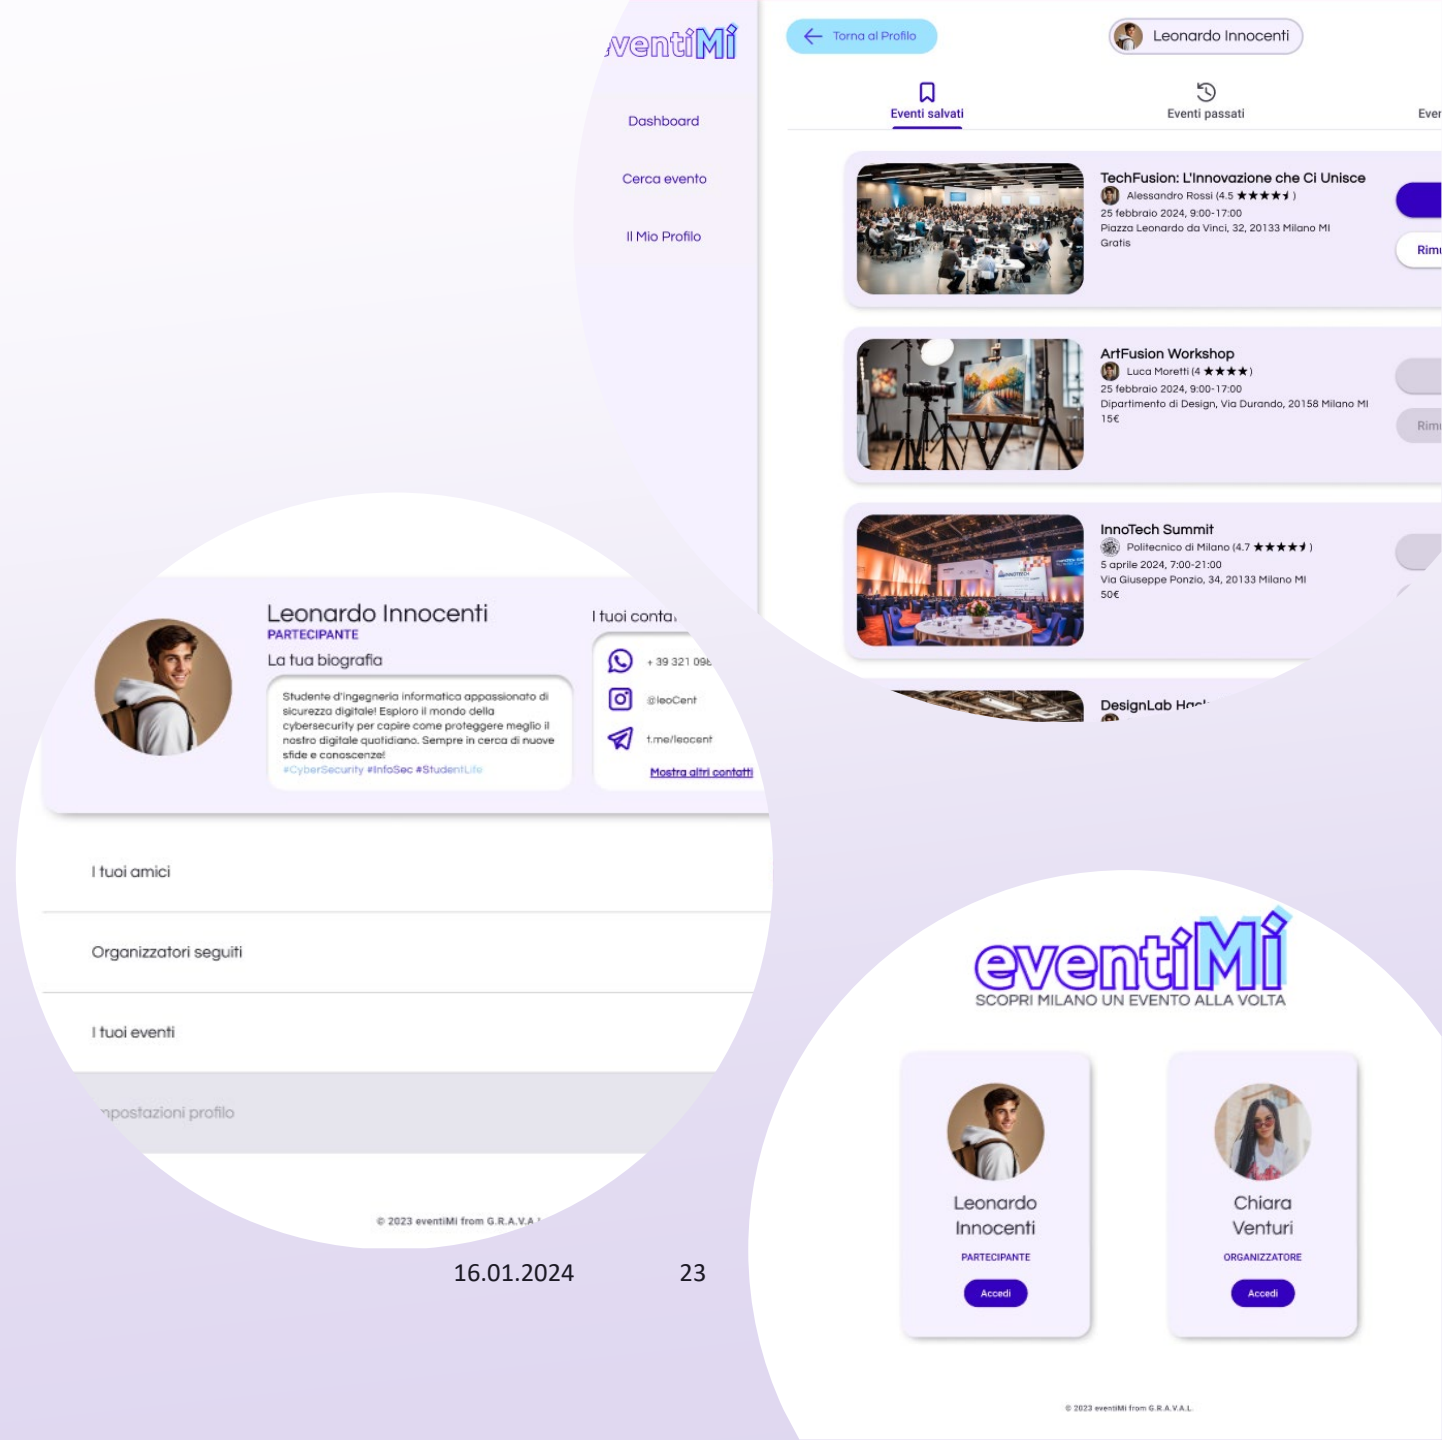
ventiMi

Dashboard

Cerca evento

Il Mio Profilo

Torna al Profilo

Leonardo Innocenti

Eventi salvati

Eventi passati

Ever

TechFusion: L'Innovazione che Ci Unisce
Alessandro Rossi (4.5 ★★★★★)
25 febbraio 2024, 9:00-17:00
Piazza Leonardo da Vinci, 32, 20133 Milano MI
Gratis

Rim

ArtFusion Workshop
Luca Moretti (4 ★★★★)
25 febbraio 2024, 9:00-17:00
Dipartimento di Design, Via Durando, 20158 Milano MI
15€

Rim

InnoTech Summit
Politecnico di Milano (4.7 ★★★★★)
5 aprile 2024, 7:00-21:00
Via Giuseppe Ponzio, 34, 20133 Milano MI
50€

DesignLab Hac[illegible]

Leonardo Innocenti
PARTECIPANTE
La tua biografia
Studente d'ingegneria informatica appassionato di sicurezza digitale! Esploro il mondo della cybersecurity per capire come proteggere meglio il nostro digitale quotidiano. Sempre in cerca di nuove sfide e conoscenze!
#CyberSecurity #InfoSec #StudentLife

I tuoi conta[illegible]
+ 39 321 09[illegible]
@leoCent
t.me/leocent
Mostra altri contatti

I tuoi amici

Organizzatori seguiti

I tuoi eventi

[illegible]mpostazioni profilo

© 2023 eventiMi from G.R.A.V.A.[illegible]

16.01.2024

23

eventiMi
SCOPRI MILANO UN EVENTO ALLA VOLTA

Leonardo Innocenti
PARTECIPANTE
Accedi

Chiara Venturi
ORGANIZZATORE
Accedi

© 2023 eventiMi from G.R.A.V.A.L.